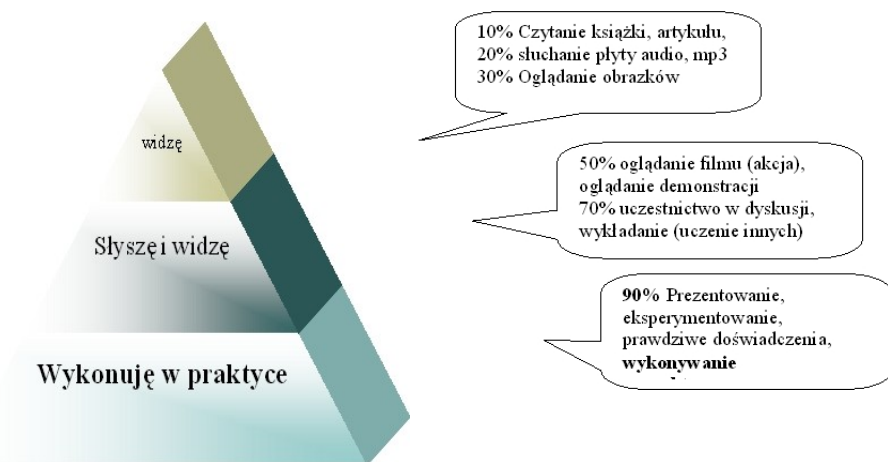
widzę

Słyszę i widzę

Wykonuję w praktyce

10% Czytanie książki, artykułu,
20% słuchanie płyty audio, mp3
30% Oglądanie obrazków

50% oglądanie filmu (akcja),
oglądanie demonstracji
70% uczestnictwo w dyskusji,
wykładanie (uczenie innych)

90% Prezentowanie,
eksperymentowanie,
prawdziwe doświadczenia,
**wykonywanie**